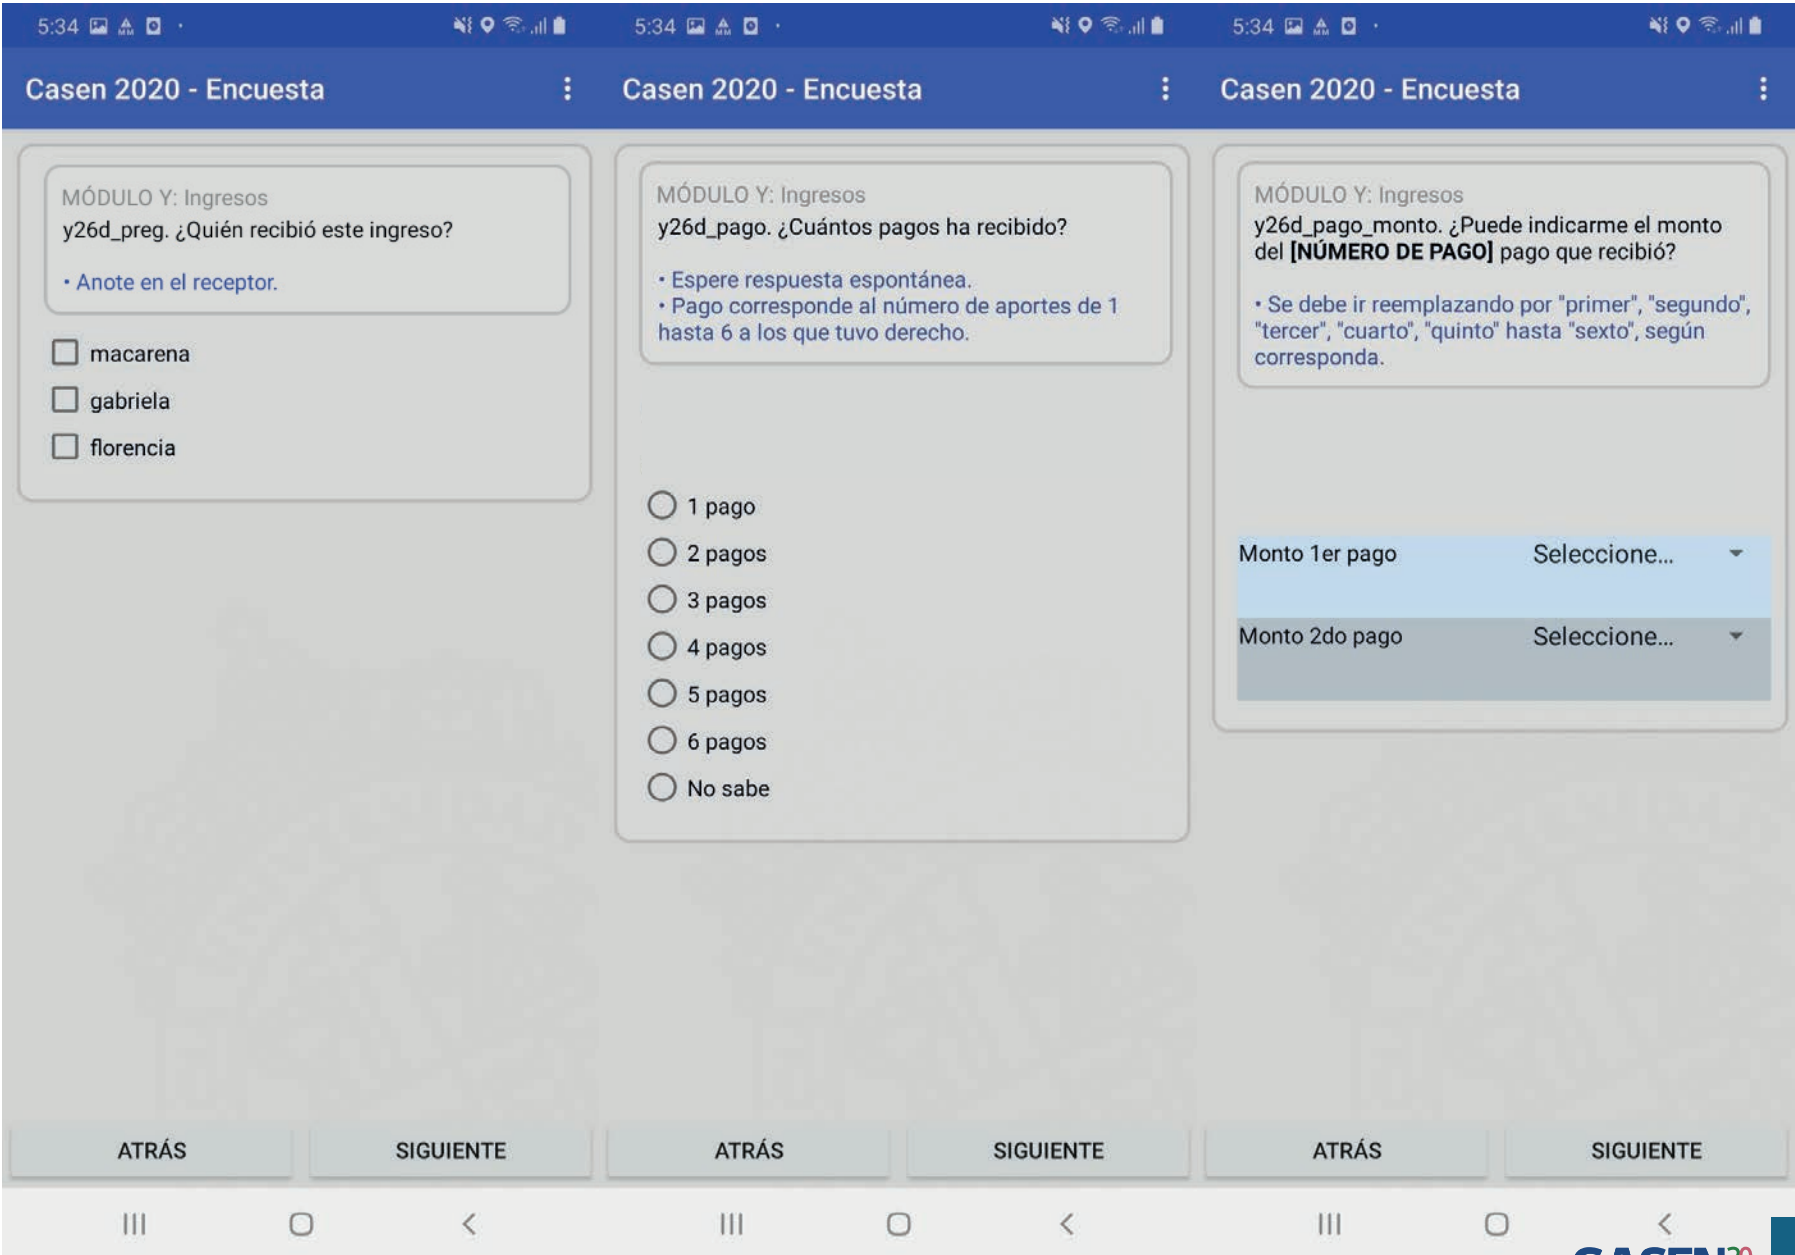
5:34

Casen 2020 - Encuesta

MÓDULO Y: Ingresos
y26d_preg. ¿Quién recibió este ingreso?

• Anote en el receptor.

macarena
gabriela
florencia

ATRÁS
SIGUIENTE

5:34

Casen 2020 - Encuesta

MÓDULO Y: Ingresos
y26d_pago. ¿Cuántos pagos ha recibido?

• Espere respuesta espontánea.
• Pago corresponde al número de aportes de 1 hasta 6 a los que tuvo derecho.

1 pago
2 pagos
3 pagos
4 pagos
5 pagos
6 pagos
No sabe

ATRÁS
SIGUIENTE

5:34

Casen 2020 - Encuesta

MÓDULO Y: Ingresos
y26d_pago_monto. ¿Puede indicarme el monto del **[NÚMERO DE PAGO]** pago que recibió?

• Se debe ir reemplazando por "primer", "segundo", "tercer", "cuarto", "quinto" hasta "sexto", según corresponda.

Monto 1er pago Seleccione...
Monto 2do pago Seleccione...

ATRÁS
SIGUIENTE